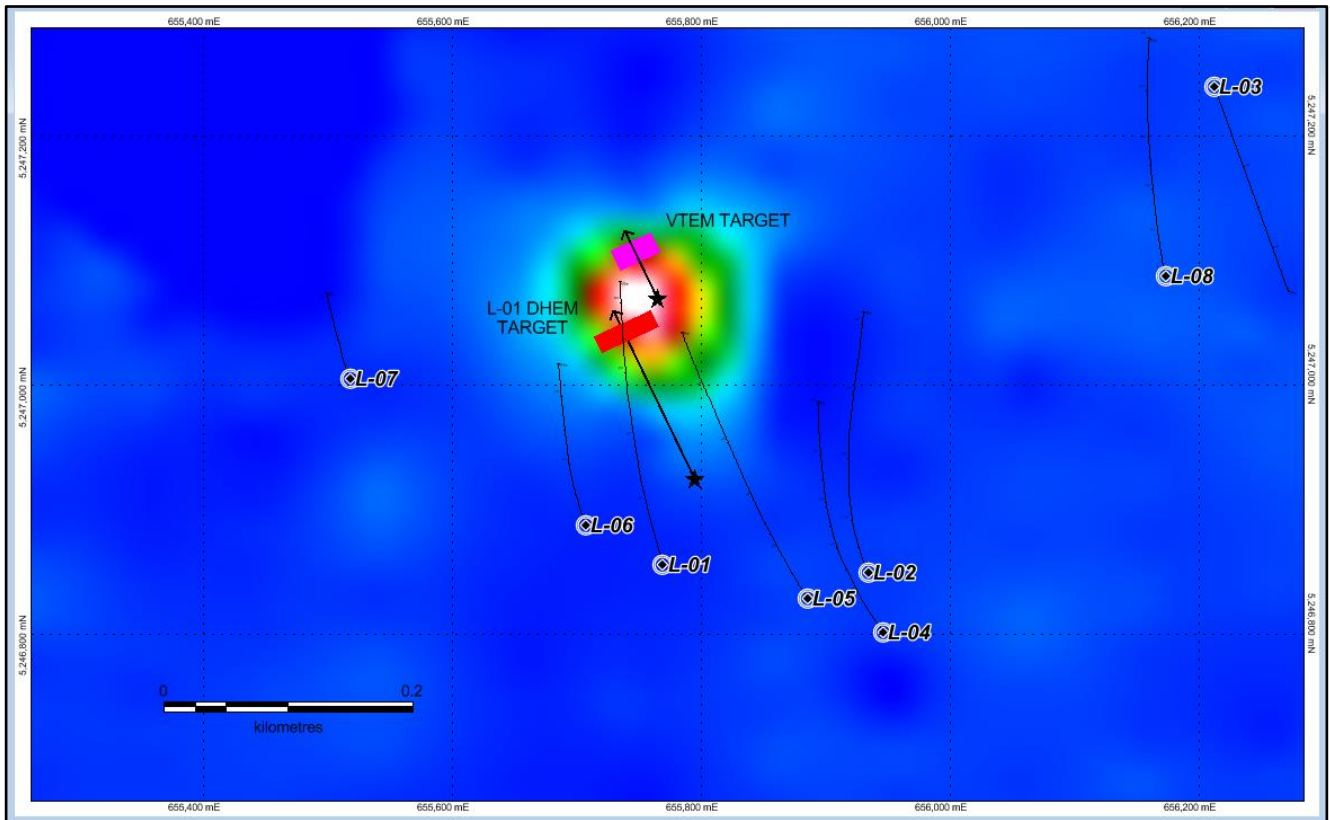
655,400 mE
655,600 mE
655,800 mE
656,000 mE
656,200 mE

5,247,200 mN
5,247,000 mN
5,246,800 mN

L-03
VTEM TARGET
L-08
L-01 DHEM TARGET
L-07
L-06
L-01
L-02
L-05
L-04

0
0.2
kilometres

655,400 mE
655,600 mE
655,800 mE
656,000 mE
656,200 mE

5,247,200 mN
5,247,000 mN
5,246,800 mN